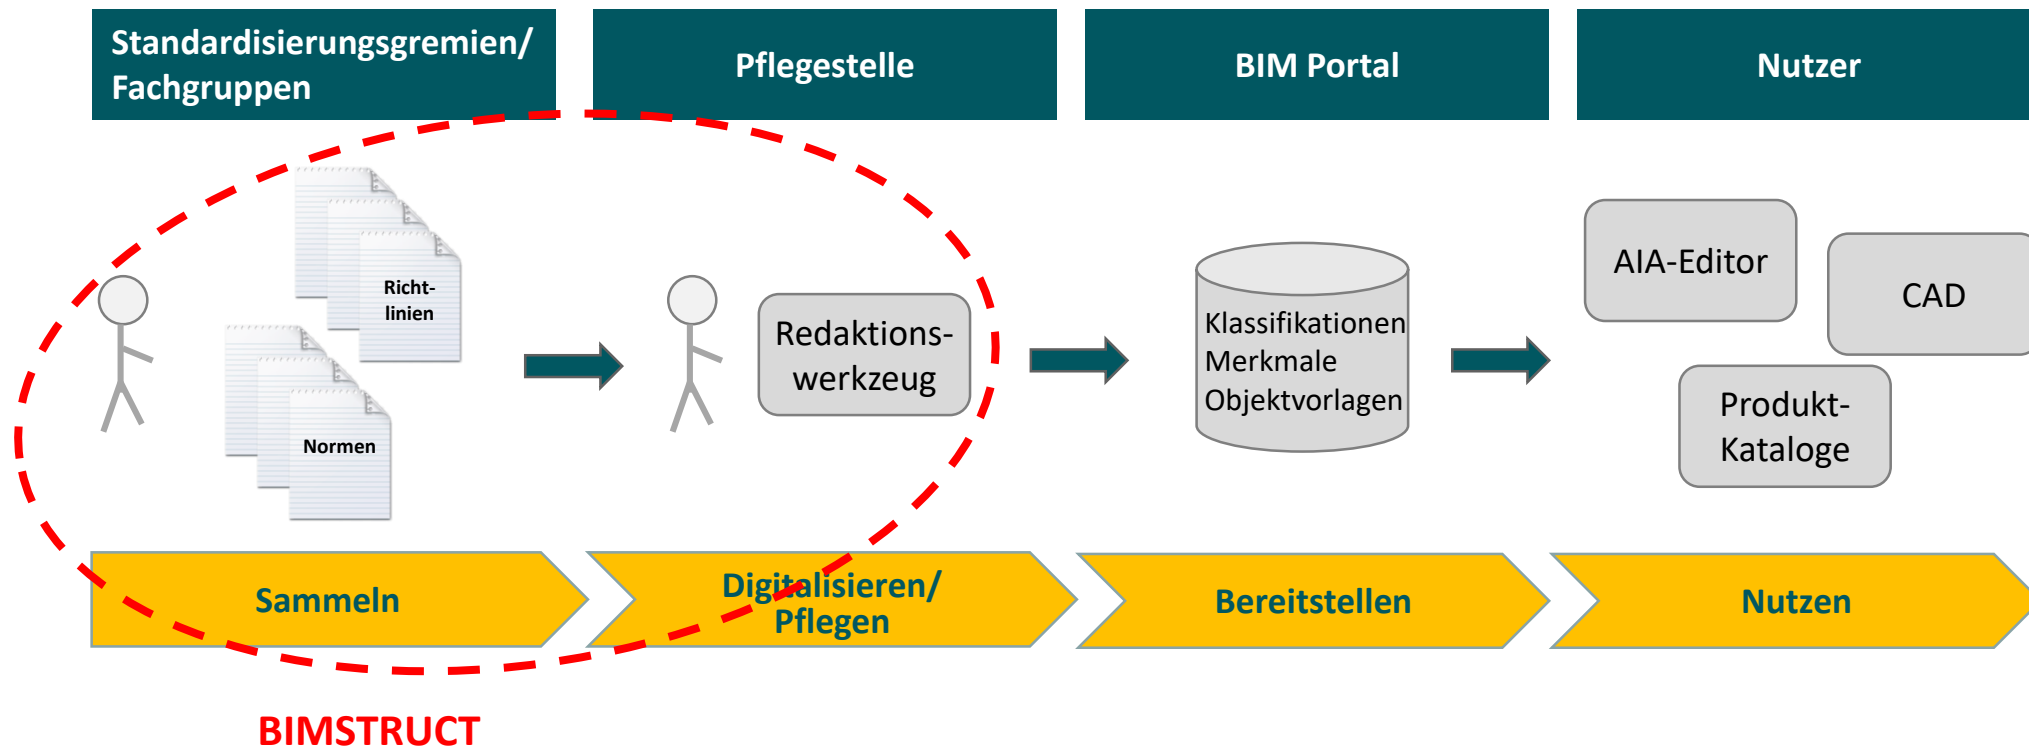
Standardisierungsgremien/ Fachgruppen

Pflegestelle

BIM Portal

Nutzer

Richtlinien

Normen

Redaktionswerkzeug

Klassifikationen
Merkmale
Objektvorlagen

AIA-Editor

CAD

Produkt-Kataloge

Sammeln

Digitalisieren/ Pflegen

Bereitstellen

Nutzen

BIMSTRUCT